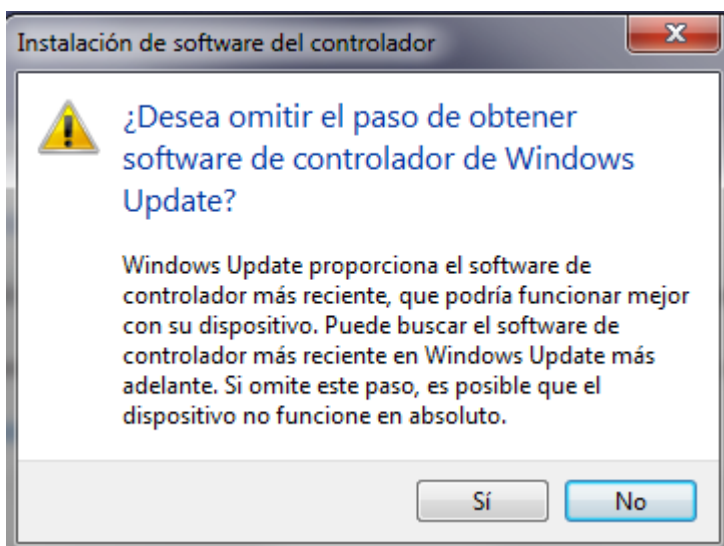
Instalación de software del controlador

¿Desea omitir el paso de obtener software de controlador de Windows Update?

Windows Update proporciona el software de controlador más reciente, que podría funcionar mejor con su dispositivo. Puede buscar el software de controlador más reciente en Windows Update más adelante. Si omite este paso, es posible que el dispositivo no funcione en absoluto.

Sí
No